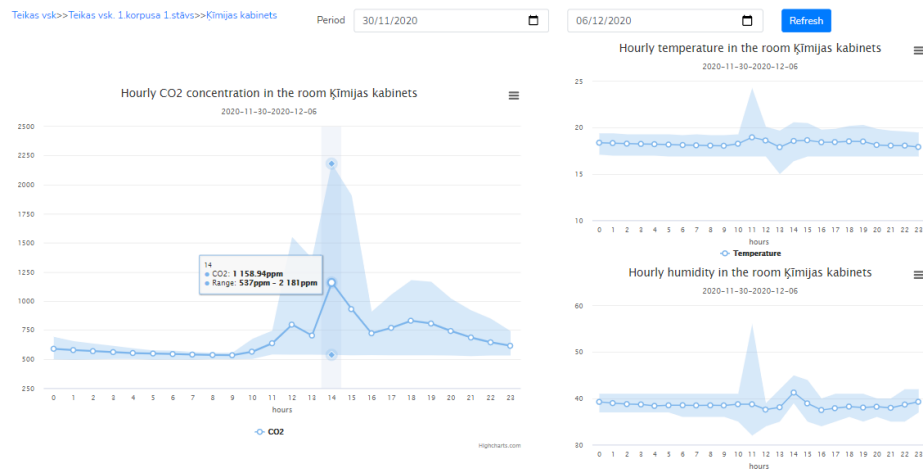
Teikas vsk>>Teikas vsk. 1.korpusa 1.stāvs>>Ķīmijas kabinets

Period 30/11/2020 06/12/2020 Refresh

Hourly CO2 concentration in the room Ķīmijas kabinets

2020-11-30–2020-12-06

2500
2250
2000
1750
1500
1250
1000
750
500
250

0 1 2 3 4 5 6 7 8 9 10 11 12 13 14 15 16 17 18 19 20 21 22 23

hours

14
CO2: 1 158.94ppm
Range: 537ppm - 2 181ppm

CO2

Highcharts.com

Hourly temperature in the room Ķīmijas kabinets

2020-11-30–2020-12-06

25
20
15
10

0 1 2 3 4 5 6 7 8 9 10 11 12 13 14 15 16 17 18 19 20 21 22 23

hours

Temperature

Hourly humidity in the room Ķīmijas kabinets

2020-11-30–2020-12-06

60
50
40
30

0 1 2 3 4 5 6 7 8 9 10 11 12 13 14 15 16 17 18 19 20 21 22 23

hours